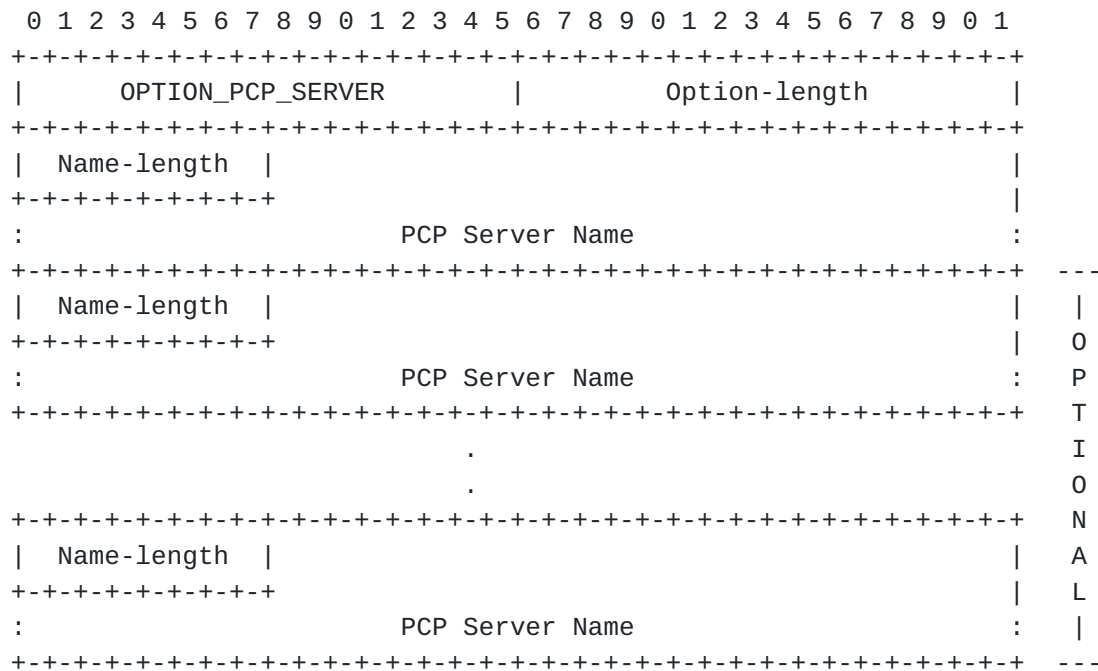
0 1 2 3 4 5 6 7 8 9 0 1 2 3 4 5 6 7 8 9 0 1 2 3 4 5 6 7 8 9 0 1
+-+-+-+-+-+-+-+-+-+-+-+-+-+-+-+-+-+-+-+-+-+-+-+-+-+-+-+-+-+-+-+-+
|      OPTION_PCP_SERVER        |         Option-length         |
+-+-+-+-+-+-+-+-+-+-+-+-+-+-+-+-+-+-+-+-+-+-+-+-+-+-+-+-+-+-+-+-+
|  Name-length  |                                               |
+-+-+-+-+-+-+-+-+                                               |
:                       PCP Server Name                         :
+-+-+-+-+-+-+-+-+-+-+-+-+-+-+-+-+-+-+-+-+-+-+-+-+-+-+-+-+-+-+-+-+  ---
|  Name-length  |                                               |   |
+-+-+-+-+-+-+-+-+                                               |   O
:                       PCP Server Name                         :   P
+-+-+-+-+-+-+-+-+-+-+-+-+-+-+-+-+-+-+-+-+-+-+-+-+-+-+-+-+-+-+-+-+   T
                                .                                   I
                                .                                   O
+-+-+-+-+-+-+-+-+-+-+-+-+-+-+-+-+-+-+-+-+-+-+-+-+-+-+-+-+-+-+-+-+   N
|  Name-length  |                                               |   A
+-+-+-+-+-+-+-+-+                                               |   L
:                       PCP Server Name                         :   |
+-+-+-+-+-+-+-+-+-+-+-+-+-+-+-+-+-+-+-+-+-+-+-+-+-+-+-+-+-+-+-+-+  ---